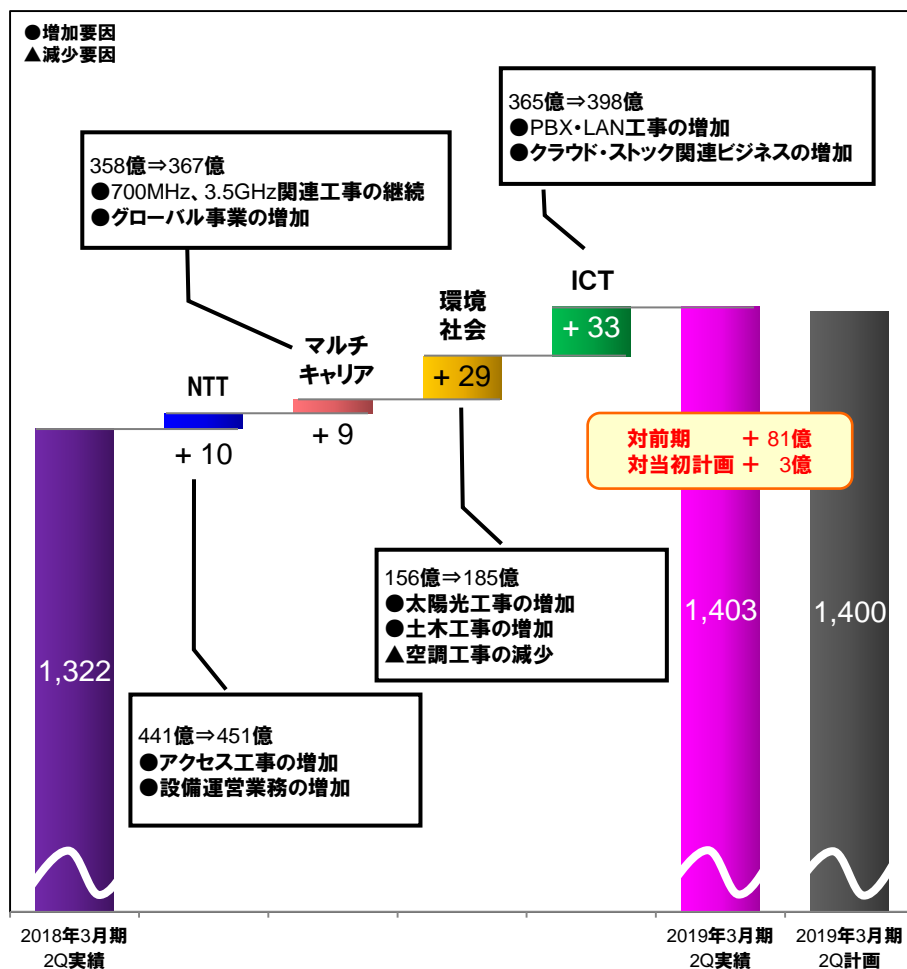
●増加要因
▲減少要因

365億⇒398億
●PBX・LAN工事の増加
●クラウド・ストック関連ビジネスの増加

358億⇒367億
●700MHz、3.5GHz関連工事の継続
●グローバル事業の増加

ICT
+ 33

環境社会
+ 29

マルチキャリア
+ 9

NTT
+ 10

対前期　＋ 81億
対当初計画 ＋ 3億

156億⇒185億
●太陽光工事の増加
●土木工事の増加
▲空調工事の減少

1,322

1,403

1,400

441億⇒451億
●アクセス工事の増加
●設備運営業務の増加

2018年3月期
2Q実績

2019年3月期
2Q実績

2019年3月期
2Q計画